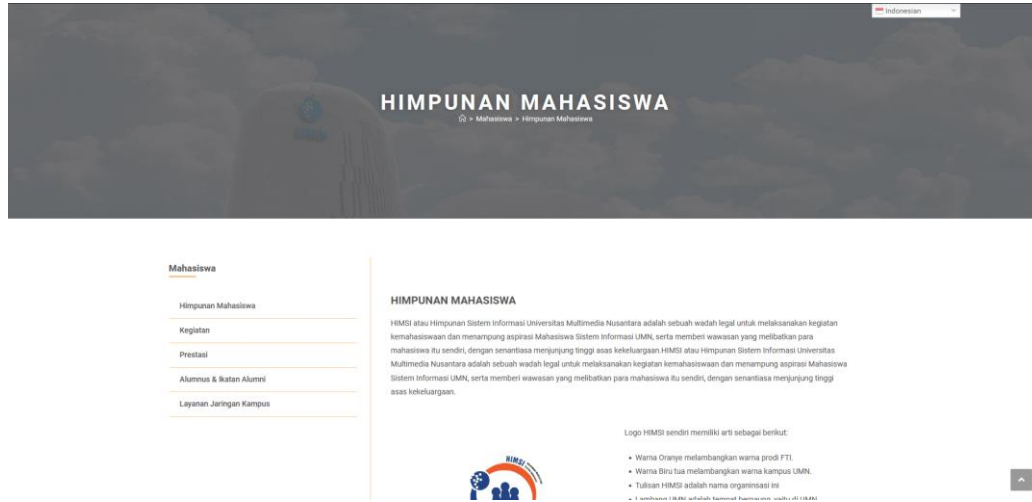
Indonesian

HIMPUNAN MAHASISWA

> Mahasiswa > Himpunan Mahasiswa

Mahasiswa

Himpunan Mahasiswa

Kegiatan

Prestasi

Alumnus & Ikatan Alumni

Layanan Jaringan Kampus

HIMPUNAN MAHASISWA

HIMSI atau Himpunan Sistem Informasi Universitas Multimedia Nusantara adalah sebuah wadah legal untuk melaksanakan kegiatan kemahasiswaan dan menampung aspirasi Mahasiswa Sistem Informasi UMN, serta memberi wawasan yang melibatkan para mahasiswa itu sendiri, dengan senantiasa menjunjung tinggi asas kekeluargaan.HIMSI atau Himpunan Sistem Informasi Universitas Multimedia Nusantara adalah sebuah wadah legal untuk melaksanakan kegiatan kemahasiswaan dan menampung aspirasi Mahasiswa Sistem Informasi UMN, serta memberi wawasan yang melibatkan para mahasiswa itu sendiri, dengan senantiasa menjunjung tinggi asas kekeluargaan.

Logo HIMSI sendiri memiliki arti sebagai berikut:

- Warna Oranye melambangkan warna prodi FTI.
- Warna Biru tua melambangkan warna kampus UMN.
- Tulisan HIMSI adalah nama organisasi ini
- Lambang UMN adalah tempat bernaung yaitu di UMN

HIMSI